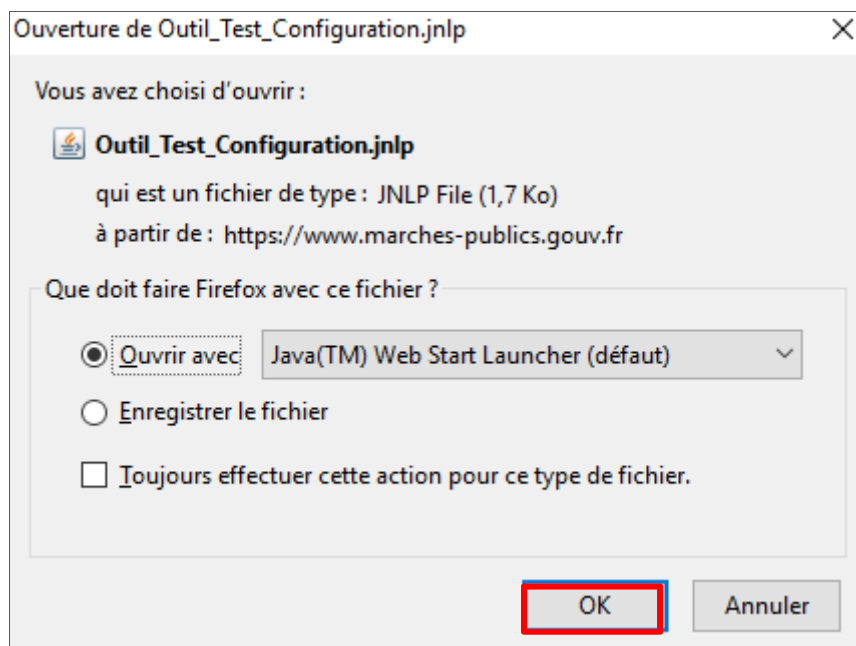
Ouverture de Outil_Test_Configuration.jnlp

Vous avez choisi d'ouvrir :

Outil_Test_Configuration.jnlp

qui est un fichier de type : JNLP File (1,7 Ko)

à partir de : https://www.marches-publics.gouv.fr

Que doit faire Firefox avec ce fichier ?

Ouvrir avec Java(TM) Web Start Launcher (défaut)

Enregistrer le fichier

Toujours effectuer cette action pour ce type de fichier.

OK

Annuler